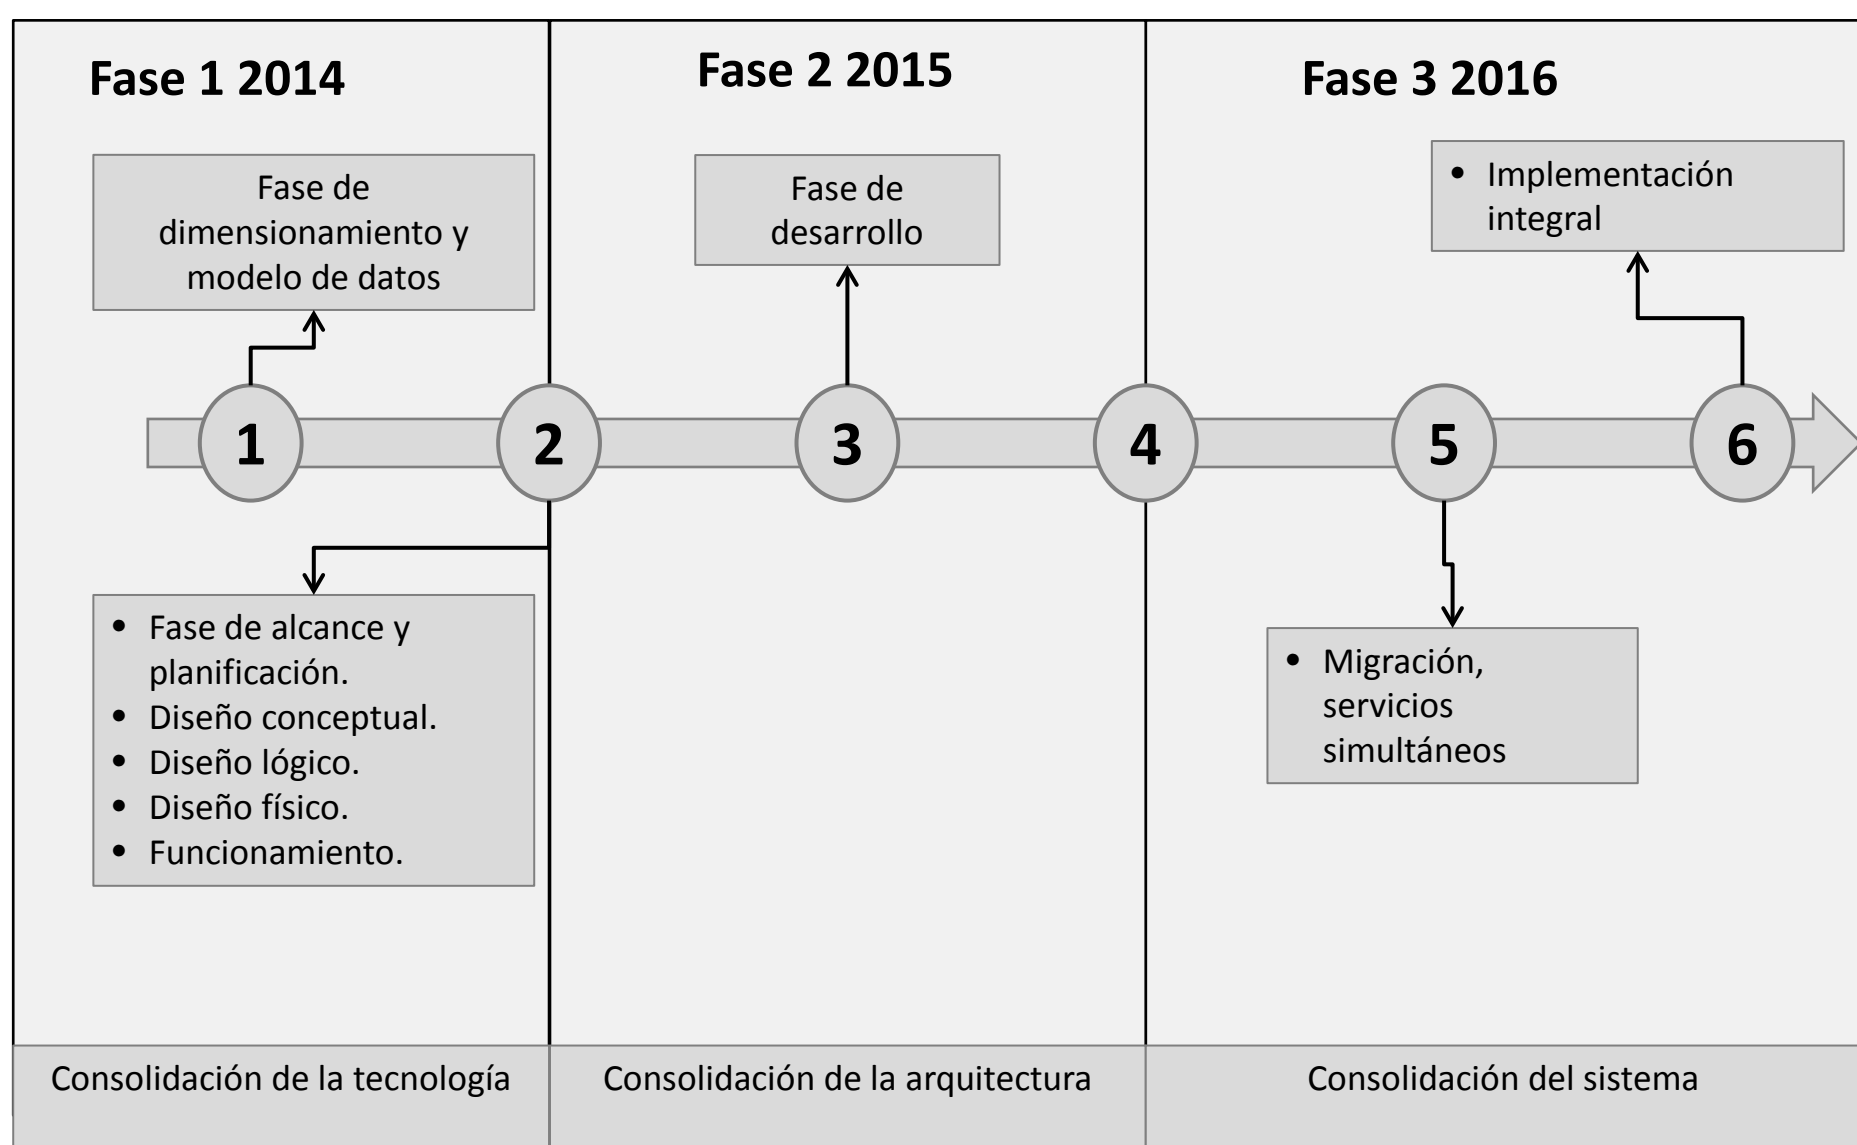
Fase 1 2014

Fase 2 2015

Fase 3 2016

Fase de dimensionamiento y modelo de datos

Fase de desarrollo

- Implementación integral

1

2

3

4

5

6

- Fase de alcance y planificación.
- Diseño conceptual.
- Diseño lógico.
- Diseño físico.
- Funcionamiento.

- Migración, servicios simultáneos

Consolidación de la tecnología

Consolidación de la arquitectura

Consolidación del sistema